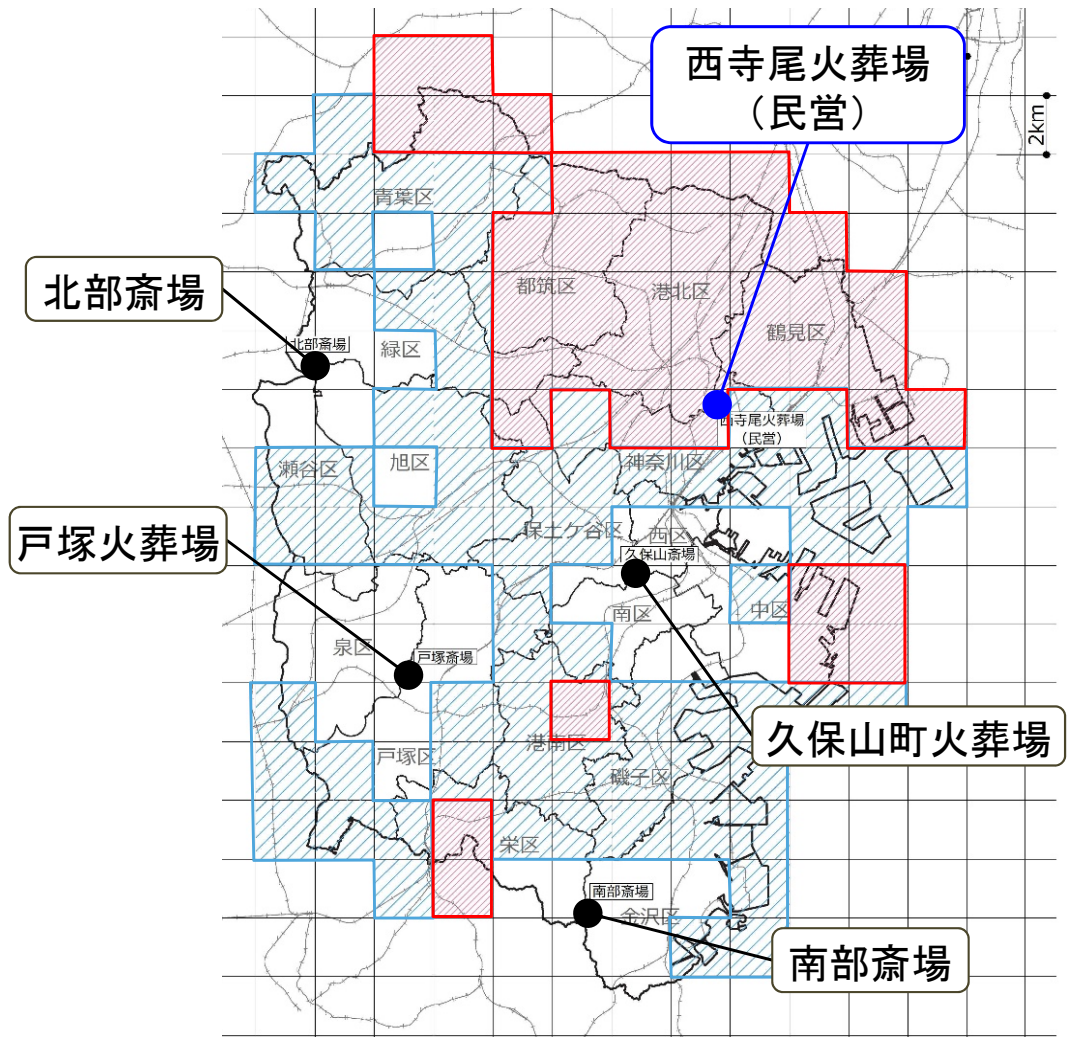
西寺尾火葬場
（民営）

2km

青葉区

北部斎場

北部斎場

緑区

都筑区

港北区

鶴見区

西寺尾火葬場
（民営）

瀬谷区

旭区

神奈川区

戸塚火葬場

保土ケ谷区

西区

久保山斎場

南区

中区

泉区

戸塚斎場

久保山町火葬場

港南区

戸塚区

磯子区

栄区

南部斎場

金沢区

南部斎場